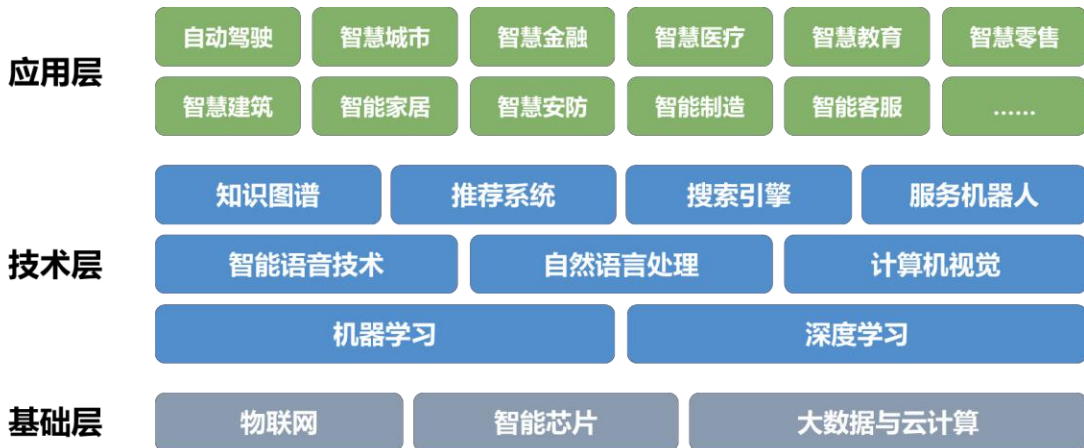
应用层

自动驾驶 智慧城市 智慧金融 智慧医疗 智慧教育 智慧零售

智慧建筑 智能家居 智慧安防 智能制造 智能客服 ……

技术层

知识图谱 推荐系统 搜索引擎 服务机器人

智能语音技术 自然语言处理 计算机视觉

机器学习 深度学习

基础层

物联网 智能芯片 大数据与云计算